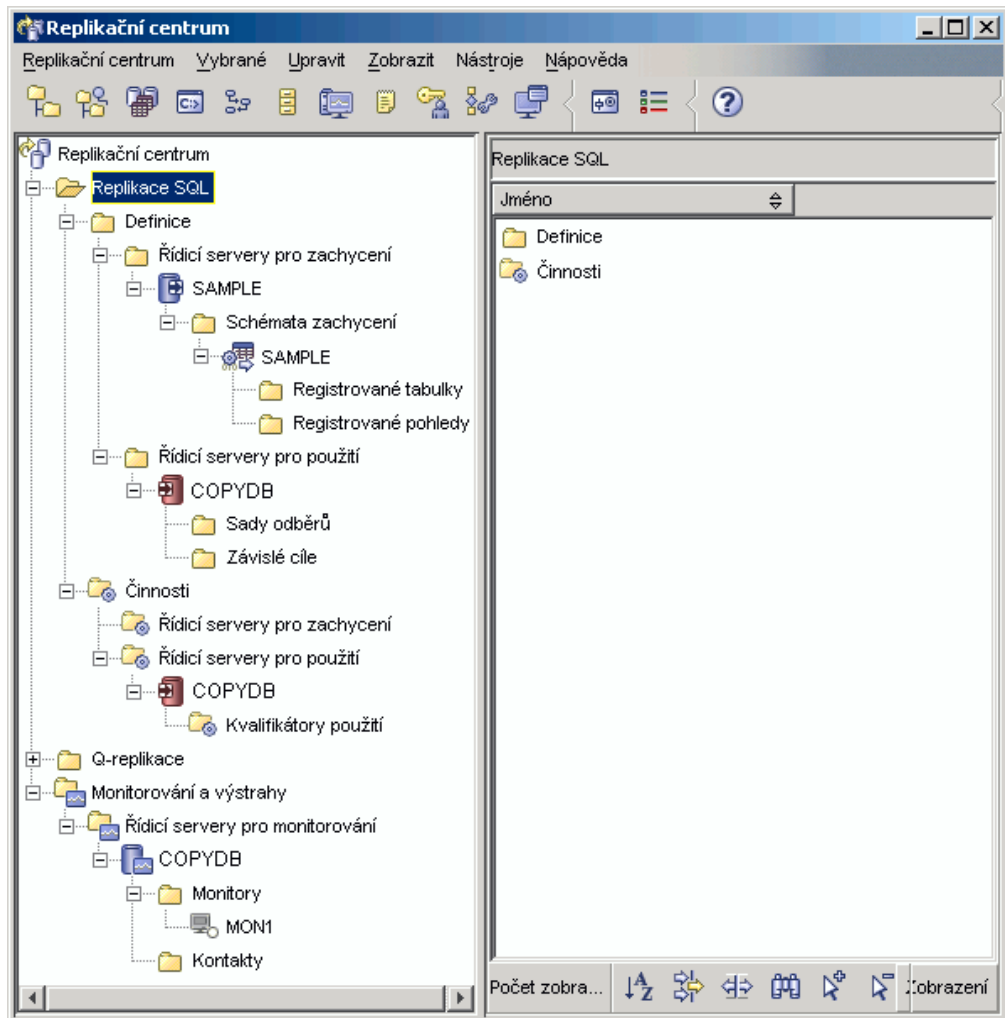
Replikační centrum

Replikační centrum Vybrané Upravit Zobrazit Nástroje Nápověda

Replikační centrum
Replikace SQL
Definice
Řídicí servery pro zachycení
SAMPLE
Schémata zachycení
SAMPLE
Registrované tabulky
Registrované pohledy
Řídicí servery pro použití
COPYDB
Sady odběrů
Závislé cíle
Činnosti
Řídicí servery pro zachycení
Řídicí servery pro použití
COPYDB
Kvalifikátory použití
Q-replikace
Monitorování a výstrahy
Řídicí servery pro monitorování
COPYDB
Monitory
MON1
Kontakty

Replikace SQL

| Jméno |
|---|
| Definice |
| Činnosti |

Počet zobra... Zobrazení